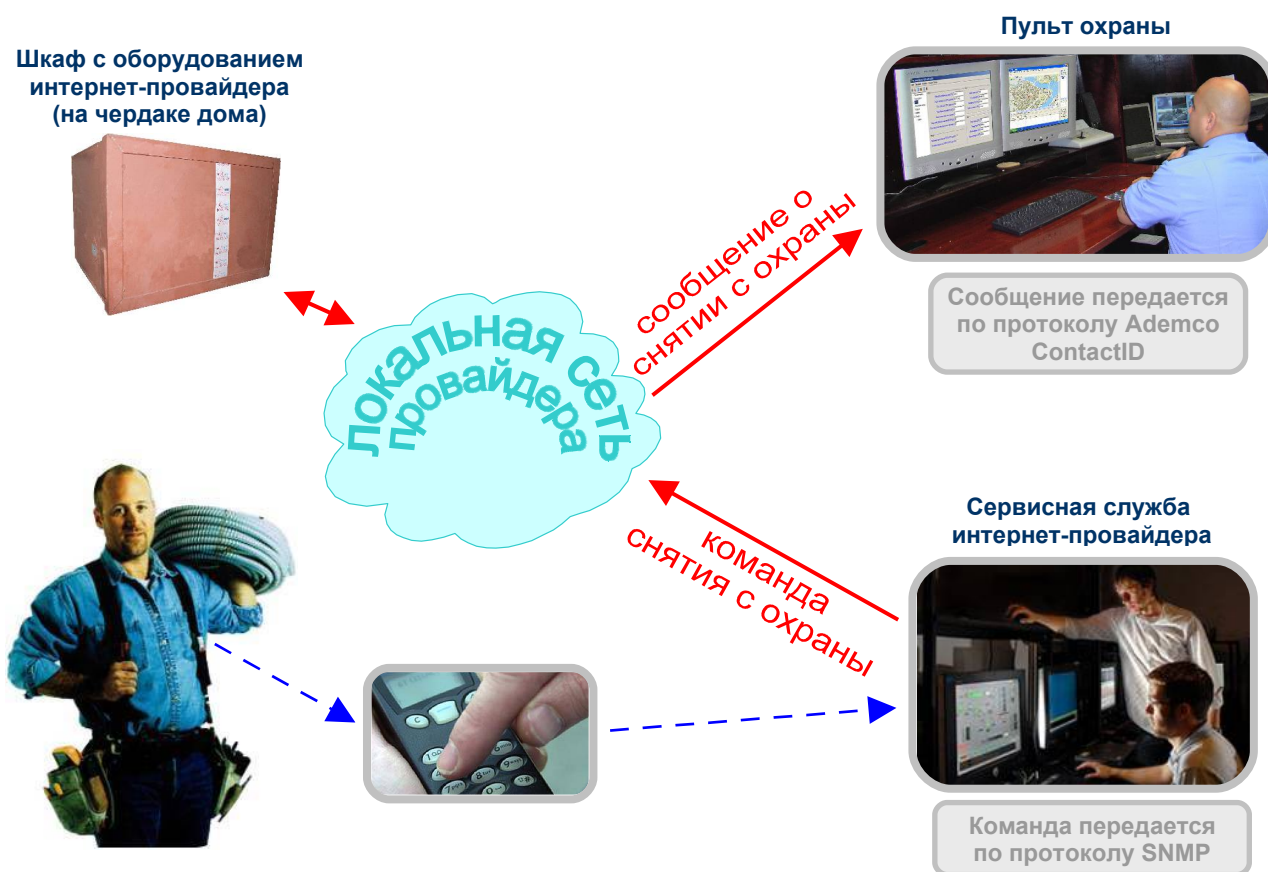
Шкаф с оборудованием интернет-провайдера (на чердаке дома)

Пульт охраны

локальная сеть провайдера

сообщение о снятии с охраны

Сообщение передается по протоколу Ademco ContactID

команда снятия с охраны

Сервисная служба интернет-провайдера

Команда передается по протоколу SNMP